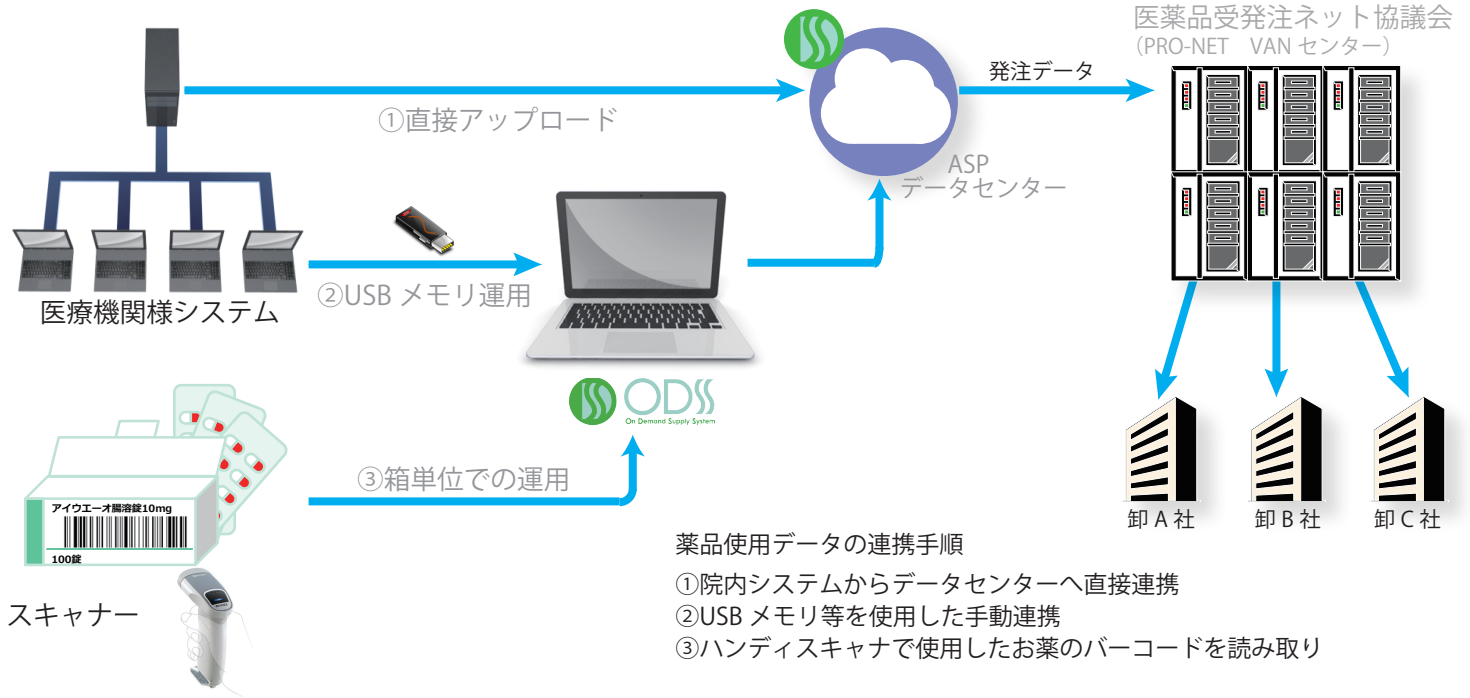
医薬品受発注ネット協議会
（PRO-NET VAN センター）

①直接アップロード

発注データ

ASP
データセンター

医療機関様システム

②USB メモリ運用

ODS
On Demand Supply System

アイウエーオ腸溶錠10mg
100錠

③箱単位での運用

卸 A 社

卸 B 社

卸 C 社

スキャナー

薬品使用データの連携手順
①院内システムからデータセンターへ直接連携
②USB メモリ等を使用した手動連携
③ハンディスキャナで使用したお薬のバーコードを読み取り